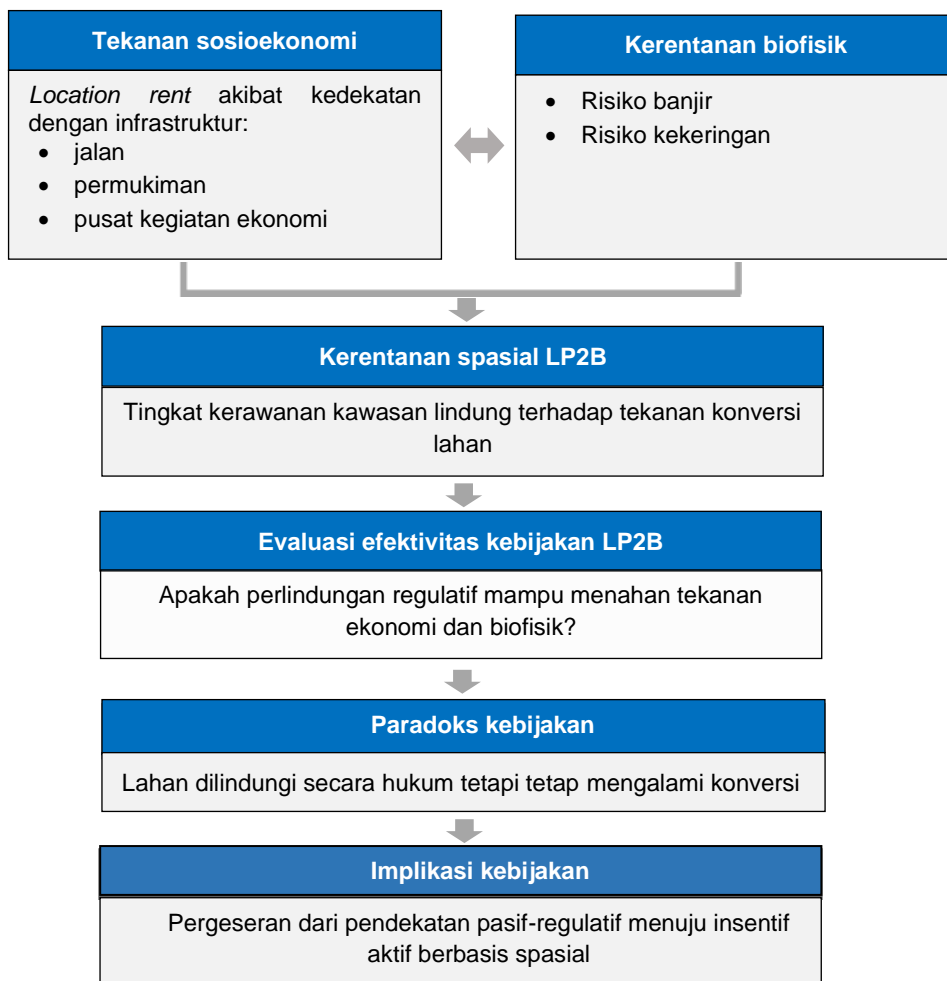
Tekanan sosioekonomi

*Location rent* akibat kedekatan dengan infrastruktur:
- jalan
- permukiman
- pusat kegiatan ekonomi

Kerentanan biofisik

- Risiko banjir
- Risiko kekeringan

Kerentanan spasial LP2B

Tingkat kerawanan kawasan lindung terhadap tekanan konversi lahan

Evaluasi efektivitas kebijakan LP2B

Apakah perlindungan regulatif mampu menahan tekanan ekonomi dan biofisik?

Paradoks kebijakan

Lahan dilindungi secara hukum tetapi tetap mengalami konversi

Implikasi kebijakan

Pergeseran dari pendekatan pasif-regulatif menuju insentif aktif berbasis spasial